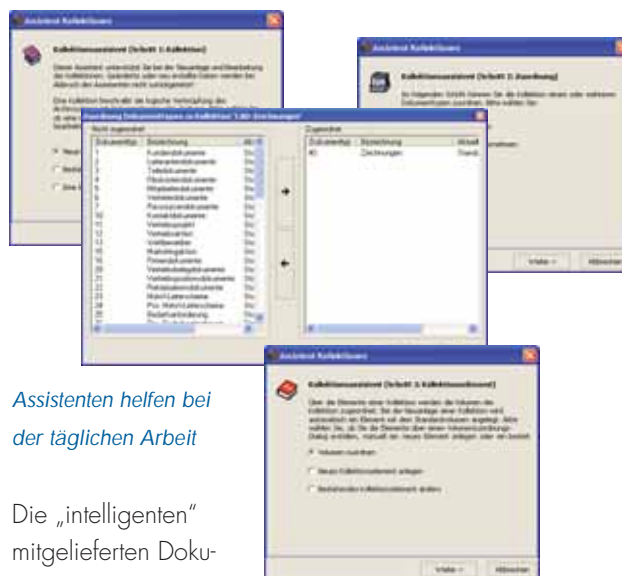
Assistent Kollektionen

Kollektionsassistent (Schritt 1: Kollektion)

Assistent Kollektionen

Kollektionsassistent (Schritt 2: Zuordnung)

Zuordnung Dokumenttypen zu Kollektion 'LAN-Zeichnungen'

Nicht zugeordnet

| Dokumenttyp | Bezeichnung |
|---|---|
| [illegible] | Kundendokumente |
| 1 | Lieferantendokumente |
| 2 | Teiledokumente |
| 3 | Prozessdokumente |
| 4 | Mitarbeiterdokumente |
| 5 | Vertriebsdokumente |
| 7 | Personaldokumente |
| 10 | Kontaktdokumente |
| 11 | Vertriebsprojekt |
| 12 | Vertriebsarten |
| 13 | Wettbewerber |
| 14 | Marketingaktion |
| 16 | Firmendokumente |
| 20 | Vertriebsbelegdokumente |
| 21 | Verteilungsdokumente |
| 22 | Reklamationsdokumente |
| 23 | Makro/Lieferscheine |
| 28 | Pos. Makro/Lieferscheine |
| 29 | Bedarfsanforderung |

Zugeordnet

| Dokumenttyp | Bezeichnung |
|---|---|
| 40 | Zeichnungen |

Weiter > Abbrechen

Assistent Kollektionen

Kollektionsassistent (Schritt 3: Kollektionselement)

Volumen zuordnen

Neues Kollektionselement anlegen

Bestehendes Kollektionselement ändern

Weiter > Abbrechen

Assistenten helfen bei der täglichen Arbeit

Die „intelligenten" mitgelieferten Doku-